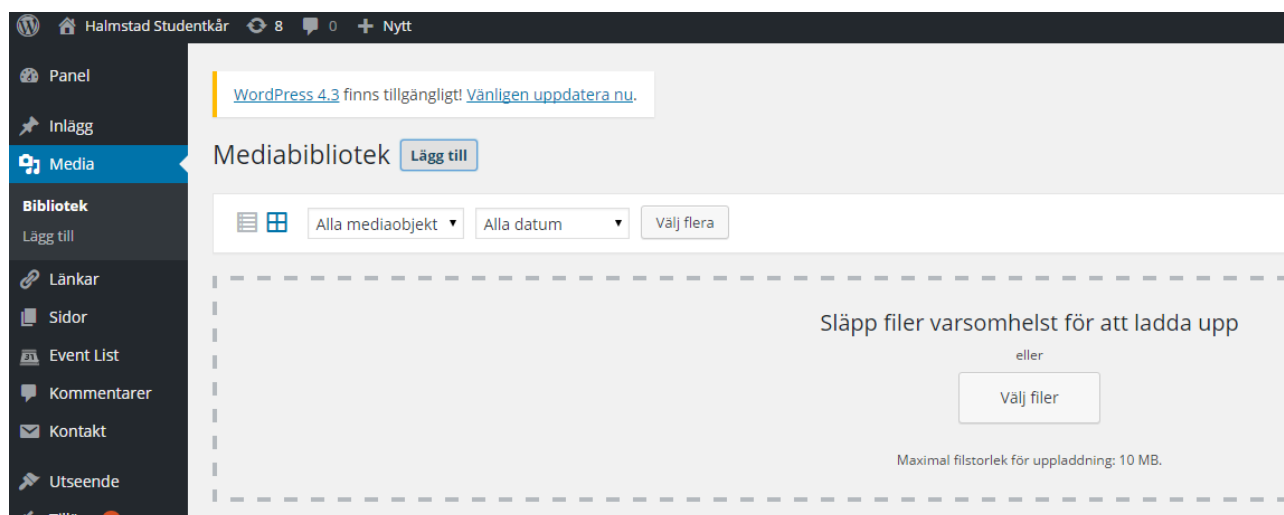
Halmstad Studentkår 8 0 + Nytt

Panel
Inlägg
Media
Bibliotek
Lägg till
Länkar
Sidor
Event List
Kommentarer
Kontakt
Utseende
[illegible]

WordPress 4.3 finns tillgängligt! Vänligen uppdatera nu.

Mediabibliotek Lägg till

Alla mediaobjekt ▾ Alla datum ▾ Välj flera

Släpp filer varsomhelst för att ladda upp

eller

Välj filer

Maximal filstorlek för uppladdning: 10 MB.